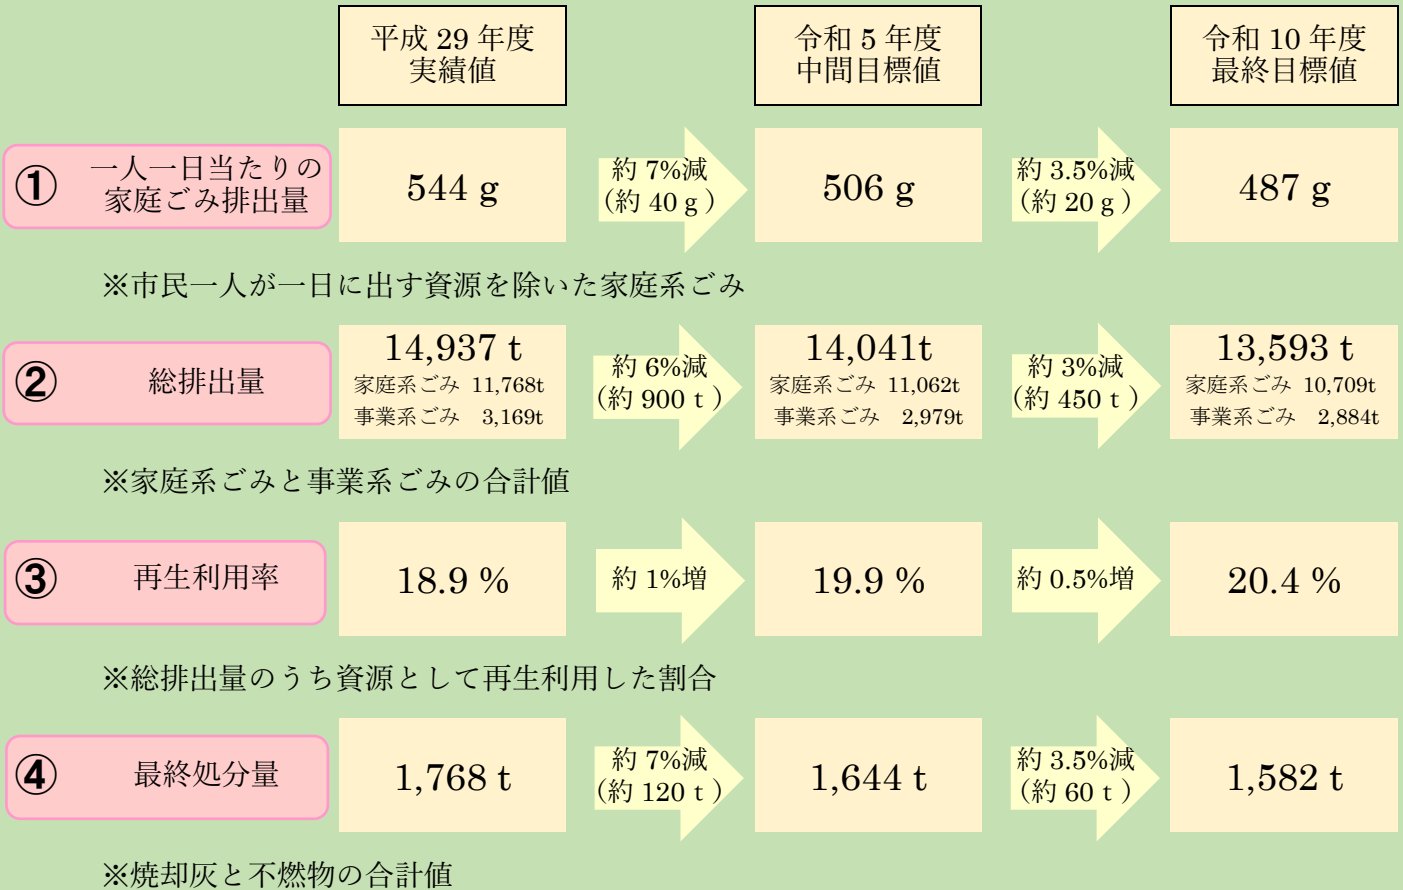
| | 平成 29 年度 実績値 | | 令和 5 年度 中間目標値 | | 令和 10 年度 最終目標値 |
|---|---|---|---|---|---|
| ① 一人一日当たりの家庭ごみ排出量 | 544 g | 約 7%減（約 40 g） | 506 g | 約 3.5%減（約 20 g） | 487 g |

※市民一人が一日に出す資源を除いた家庭系ごみ

| | | | | | |
|---|---|---|---|---|---|
| ② 総排出量 | 14,937 t 家庭系ごみ 11,768t 事業系ごみ 3,169t | 約 6%減（約 900 t） | 14,041t 家庭系ごみ 11,062t 事業系ごみ 2,979t | 約 3%減（約 450 t） | 13,593 t 家庭系ごみ 10,709t 事業系ごみ 2,884t |

※家庭系ごみと事業系ごみの合計値

| | | | | | |
|---|---|---|---|---|---|
| ③ 再生利用率 | 18.9 % | 約 1%増 | 19.9 % | 約 0.5%増 | 20.4 % |

※総排出量のうち資源として再生利用した割合

| | | | | | |
|---|---|---|---|---|---|
| ④ 最終処分量 | 1,768 t | 約 7%減（約 120 t） | 1,644 t | 約 3.5%減（約 60 t） | 1,582 t |

※焼却灰と不燃物の合計値